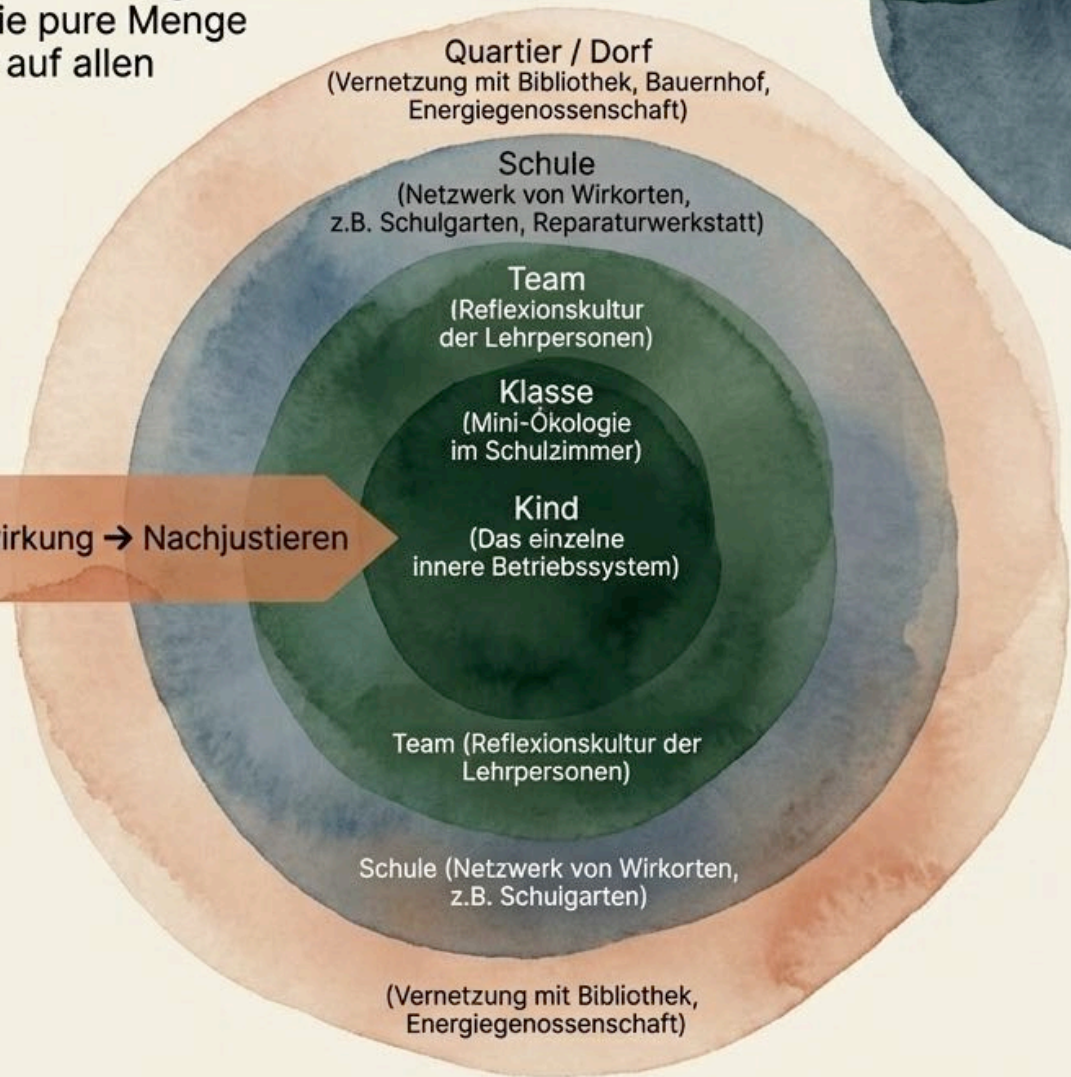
ie pure Menge
auf allen

Quartier / Dorf
(Vernetzung mit Bibliothek, Bauernhof, Energiegenossenschaft)

Schule
(Netzwerk von Wirkorten, z.B. Schulgarten, Reparaturwerkstatt)

Team
(Reflexionskultur der Lehrpersonen)

Klasse
(Mini-Ókologie im Schulzimmer)

irkung → Nachjustieren

Kind
(Das einzelne innere Betriebssystem)

Team (Reflexionskultur der Lehrpersonen)

Schule (Netzwerk von Wirkorten, z.B. Schuigarten)

(Vernetzung mit Bibliothek, Energiegenossenschaft)